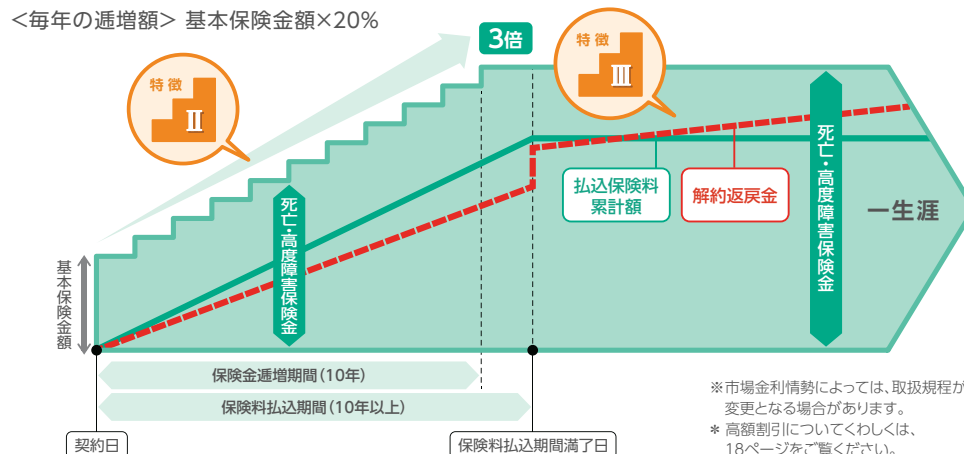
<毎年の逓増額> 基本保険金額×20%

3倍

特徴 Ⅱ

特徴 Ⅲ

死亡・高度障害保険金

払込保険料累計額

解約返戻金

死亡・高度障害保険金

一生涯

基本保険金額

保険金逓増期間(10年)

保険料払込期間(10年以上)

契約日

保険料払込期間満了日

※市場金利情勢によっては、取扱規程が変更となる場合があります。
＊ 高額割引についてくわしくは、18ページをご覧ください。